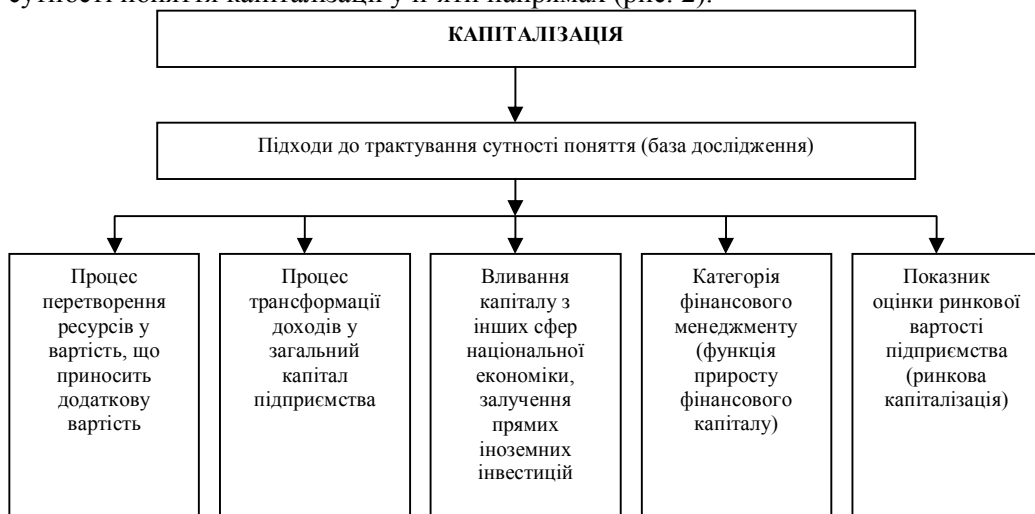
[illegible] (рис. 2).

КАПІТАЛІЗАЦІЯ

Підходи до трактування сутності поняття (база дослідження)

Процес перетворення ресурсів у вартість, що приносить додаткову вартість

Процес трансформації доходів у загальний капітал підприємства

Вливання капіталу з інших сфер національної економіки, залучення прямих іноземних інвестицій

Категорія фінансового менеджменту (функція приросту фінансового капіталу)

Показник оцінки ринкової вартості підприємства (ринкова капіталізація)